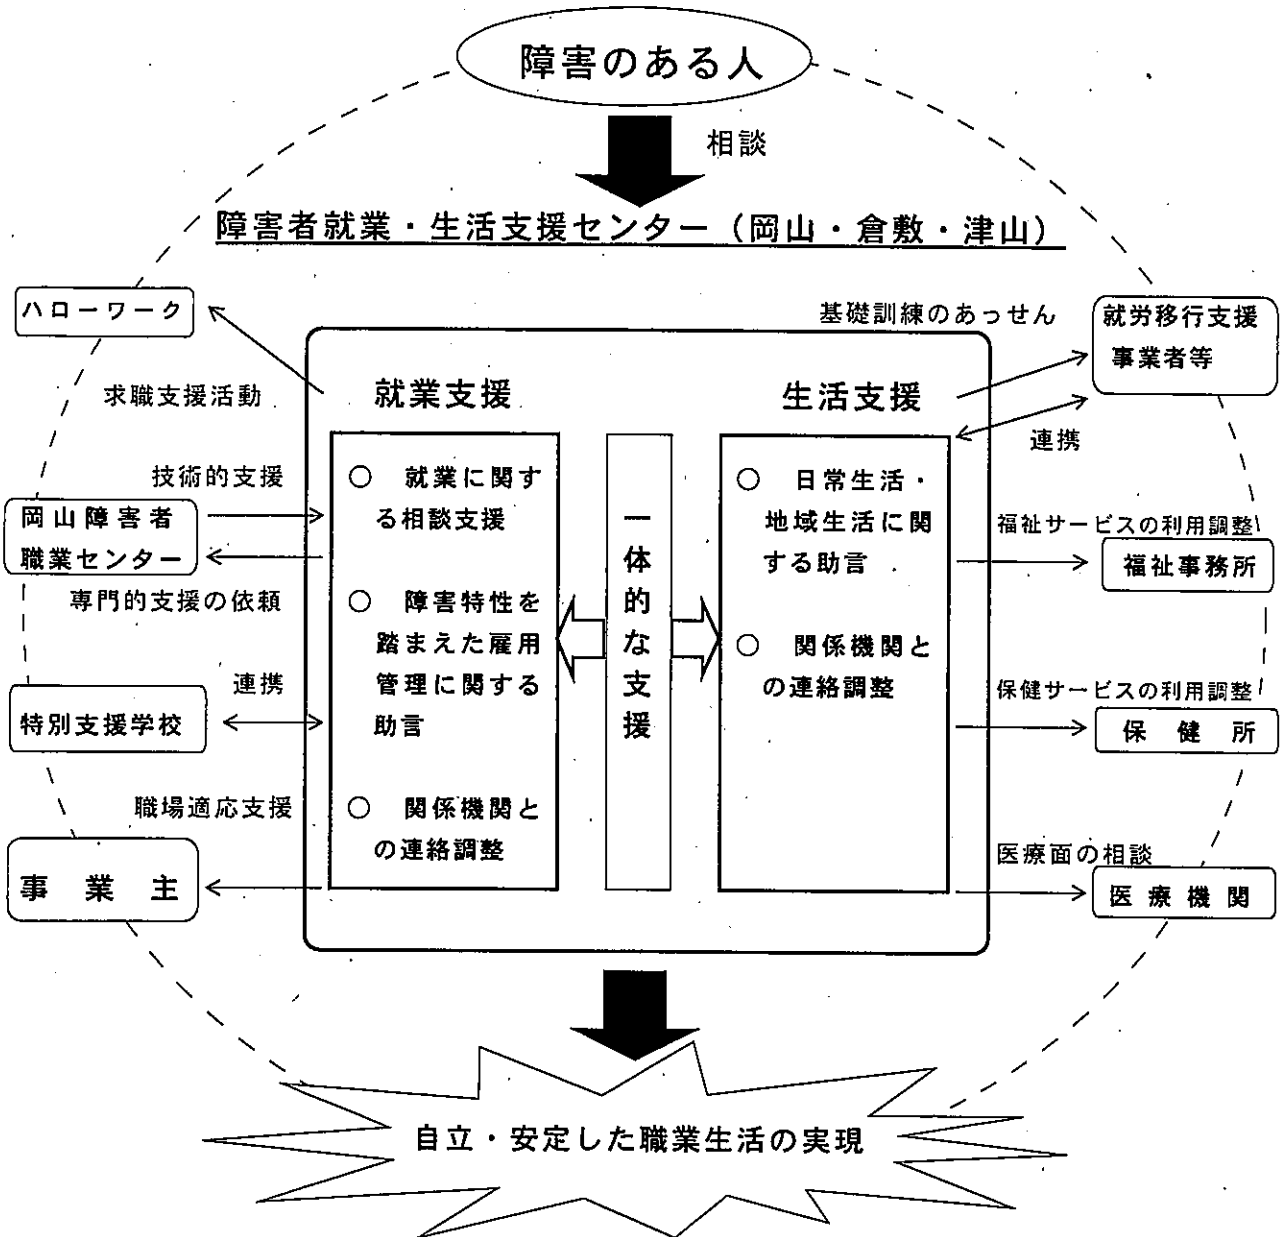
障害のある人

相談

障害者就業・生活支援センター（岡山・倉敷・津山）

ハローワーク

求職支援活動

技術的支援

岡山障害者
職業センター

専門的支援の依頼

連携

特別支援学校

職場適応支援

事　業　主

就業支援

○　就業に関する相談支援

○　障害特性を踏まえた雇用管理に関する助言

○　関係機関との連絡調整

一体的な支援

生活支援

○　日常生活・地域生活に関する助言

○　関係機関との連絡調整

基礎訓練のあっせん

就労移行支援
事業者等

連携

福祉サービスの利用調整

福祉事務所

保健サービスの利用調整

保　健　所

医療面の相談

医療機関

自立・安定した職業生活の実現